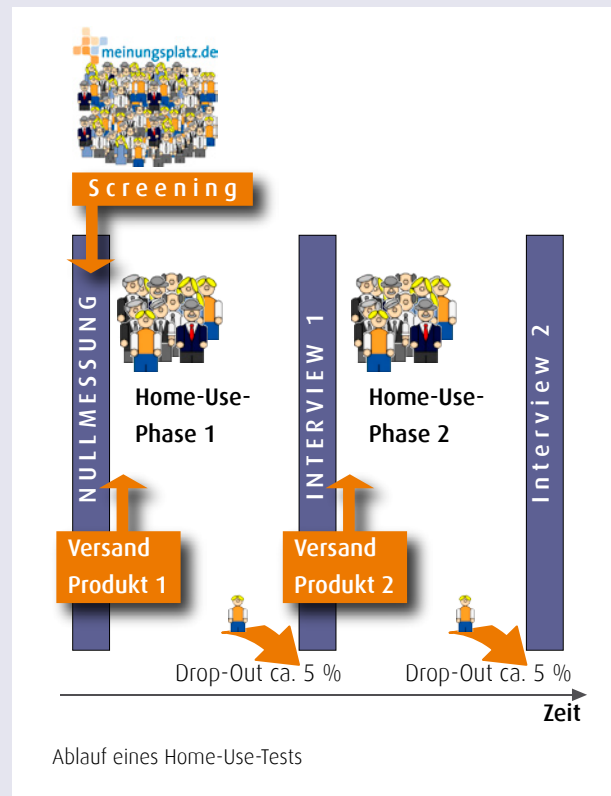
meinungsplatz.de

Screening

NULLMESSUNG

Home-Use-Phase 1

INTERVIEW 1

Home-Use-Phase 2

Interview 2

Versand Produkt 1

Versand Produkt 2

Drop-Out ca. 5 %

Drop-Out ca. 5 %

Zeit

Ablauf eines Home-Use-Tests